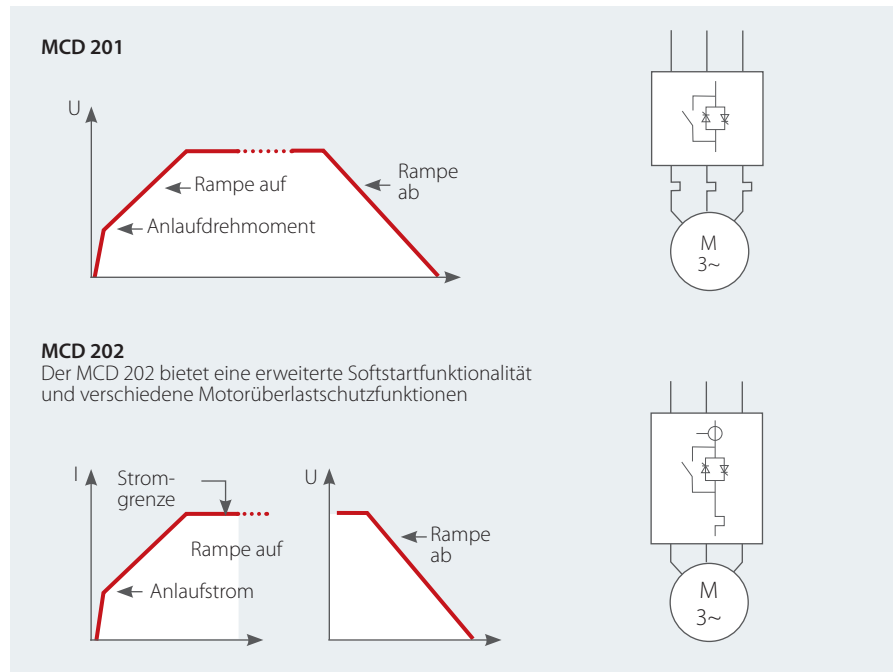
**MCD 201**

U

Rampe auf

Rampe ab

Anlaufdrehmoment

M 3~

**MCD 202**
Der MCD 202 bietet eine erweiterte Softstartfunktionalität und verschiedene Motorüberlastschutzfunktionen

I

Strom-grenze

Rampe auf

Anlaufstrom

U

Rampe ab

M 3~